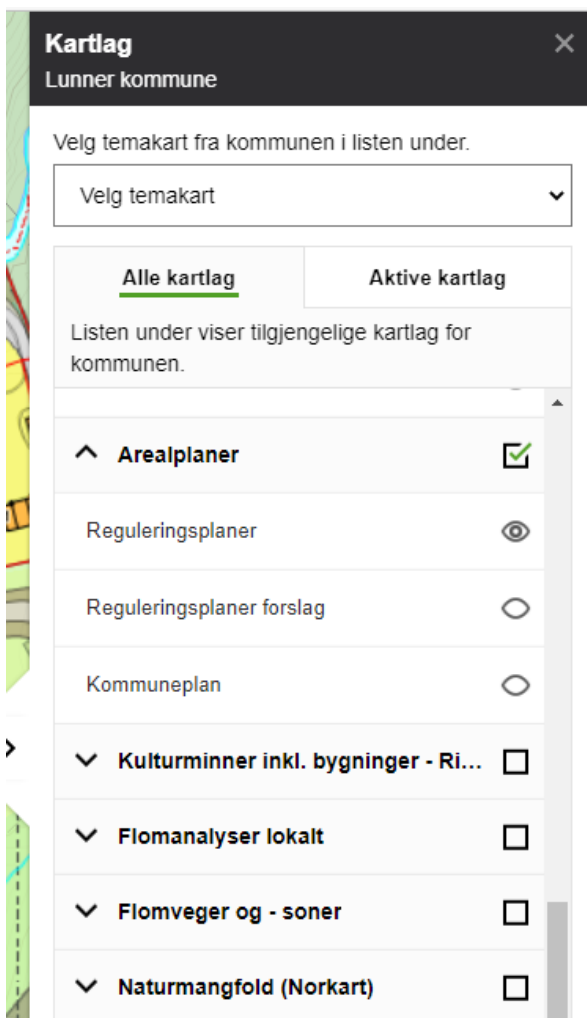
Kartlag
Lunner kommune

×

Velg temakart fra kommunen i listen under.

Velg temakart

Alle kartlag

Aktive kartlag

Listen under viser tilgjengelige kartlag for kommunen.

Arealplaner

Reguleringsplaner

Reguleringsplaner forslag

Kommuneplan

Kulturminner inkl. bygninger - Ri...

Flomanalyser lokalt

Flomveger og - soner

Naturmangfold (Norkart)